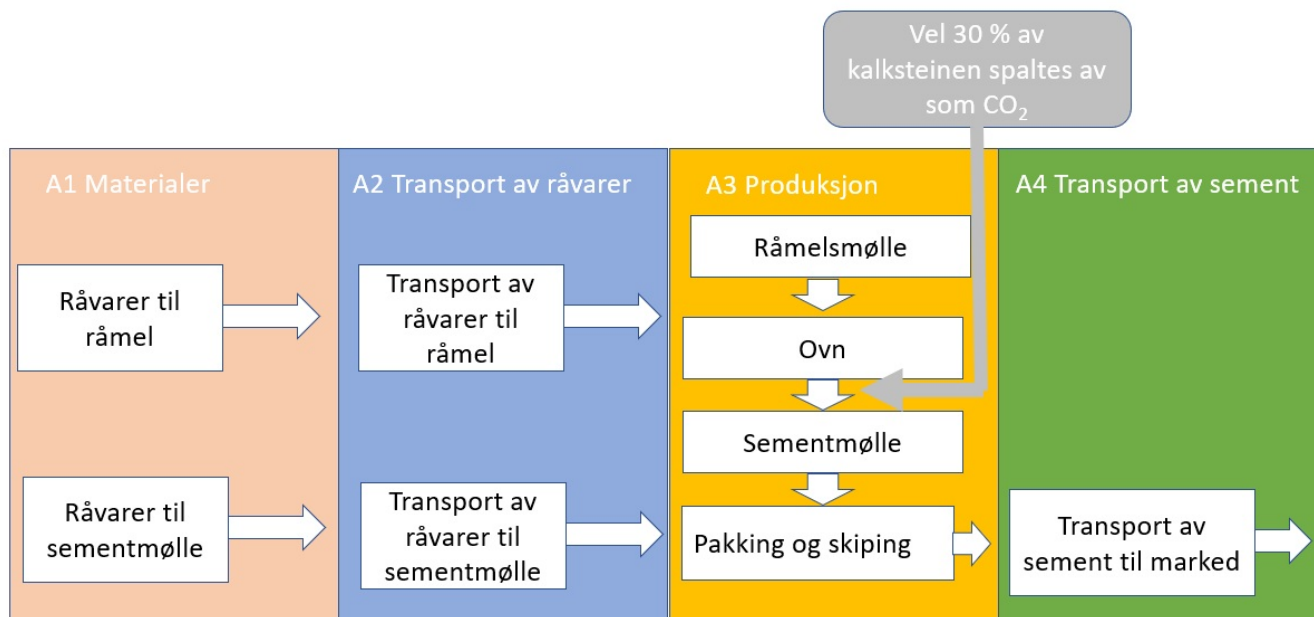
Vel 30 % av kalksteinen spaltes av som $CO_2$

A1 Materialer

Råvarer til råmel

Råvarer til sementmølle

A2 Transport av råvarer

Transport av råvarer til råmel

Transport av råvarer til sementmølle

A3 Produksjon

Råmelsmølle

Ovn

Sementmølle

Pakking og skiping

A4 Transport av sement

Transport av sement til marked